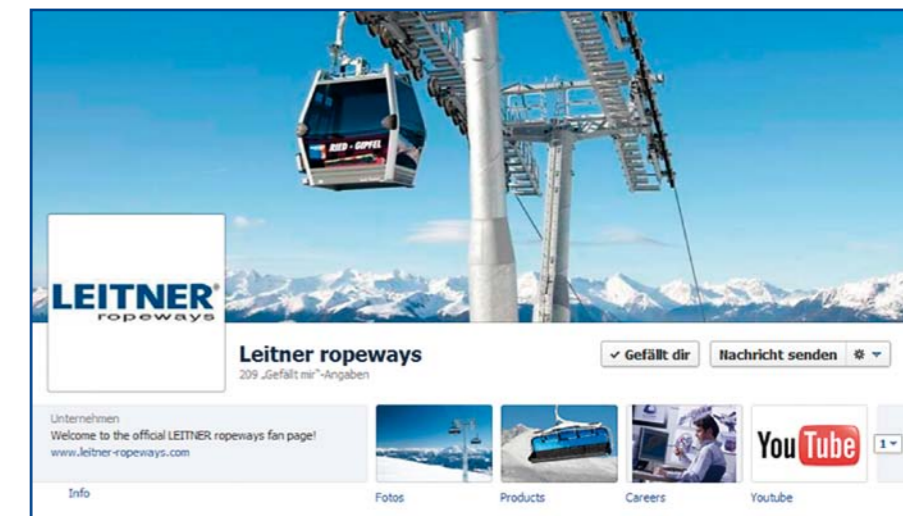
RIED - GIPFEL

LEITNER®
ropeways

Leitner ropeways
209 „Gefällt mir"-Angaben

✓ Gefällt dir
Nachricht senden

Unternehmen
Welcome to the official LEITNER ropeways fan page!
www.leitner-ropeways.com

Info

Fotos

Products

Careers

YouTube
Youtube

1